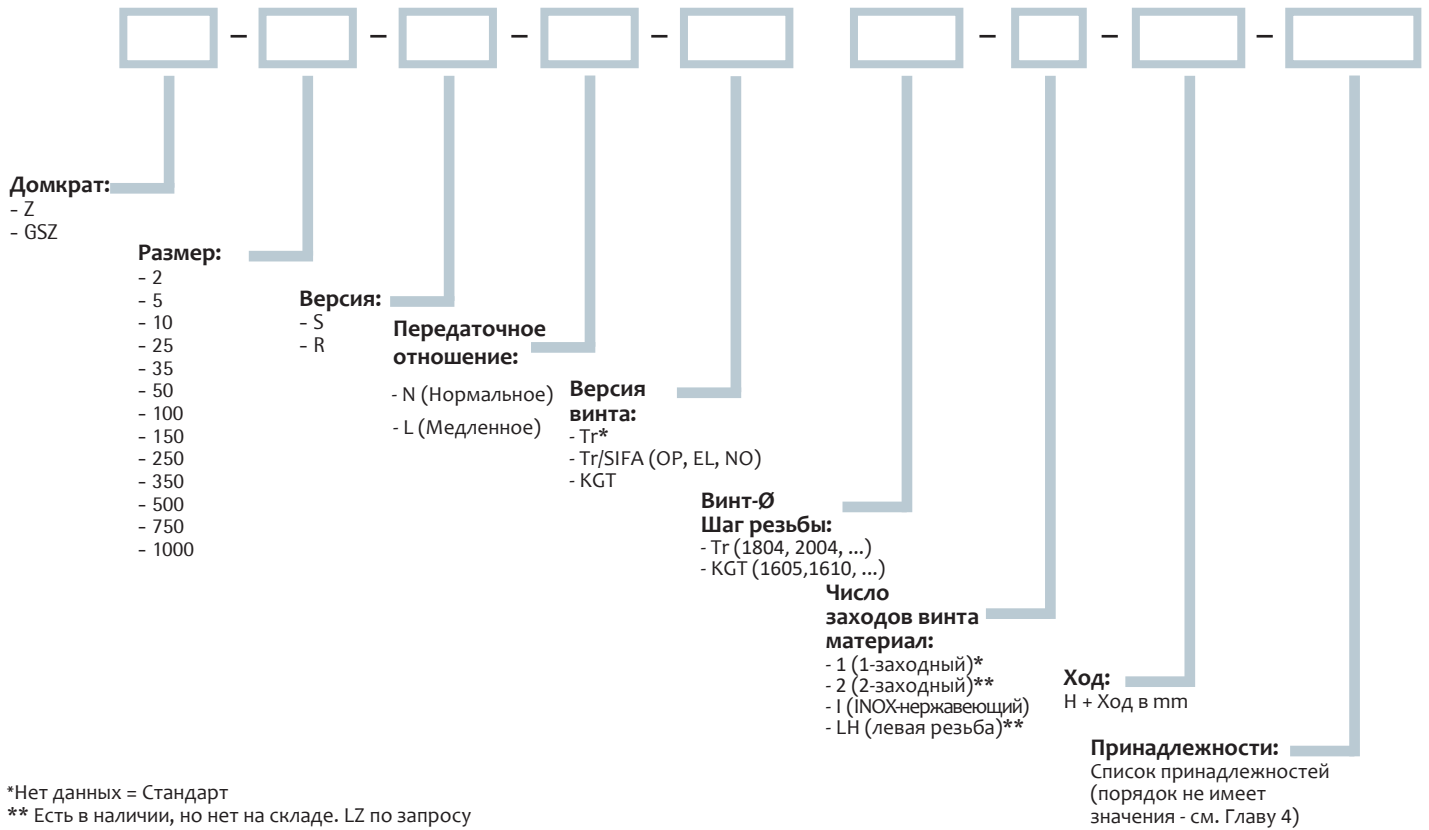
– – – – – – –

**Домкрат:**
- Z
- GSZ

**Размер:**
- 2
- 5
- 10
- 25
- 35
- 50
- 100
- 150
- 250
- 350
- 500
- 750
- 1000

**Версия:**
- S
- R

**Передаточное отношение:**
- N (Нормальное)
- L (Медленное)

**Версия винта:**
- Tr*
- Tr/SIFA (OP, EL, NO)
- KGT

**Винт-Ø Шаг резьбы:**
- Tr (1804, 2004, ...)
- KGT (1605,1610, ...)

**Число заходов винта материал:**
- 1 (1-заходный)*
- 2 (2-заходный)**
- I (INOX-нержавеющий)
- LH (левая резьба)**

**Ход:**
H + Ход в mm

**Принадлежности:**
Список принадлежностей (порядок не имеет значения - см. Главу 4)

*Нет данных = Стандарт
** Есть в наличии, но нет на складе. LZ по запросу